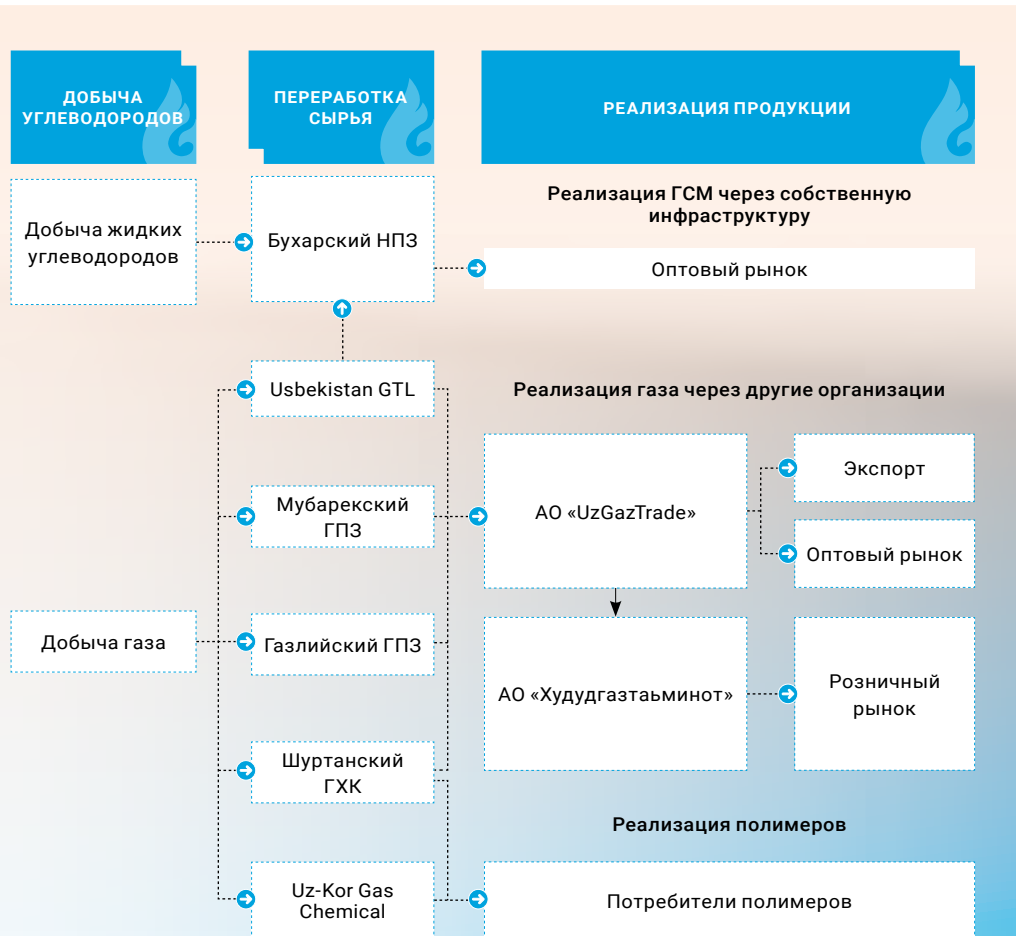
ДОБЫЧА УГЛЕВОДОРОДОВ

ПЕРЕРАБОТКА СЫРЬЯ

РЕАЛИЗАЦИЯ ПРОДУКЦИИ

Добыча жидких углеводородов

Бухарский НПЗ

Реализация ГСМ через собственную инфраструктуру

Оптовый рынок

Usbekistan GTL

Реализация газа через другие организации

Мубарекский ГПЗ

АО «UzGazTrade»

Экспорт

Оптовый рынок

Добыча газа

Газлийский ГПЗ

АО «Худудгазтаьминот»

Розничный рынок

Шуртанский ГХК

Реализация полимеров

Uz-Kor Gas Chemical

Потребители полимеров